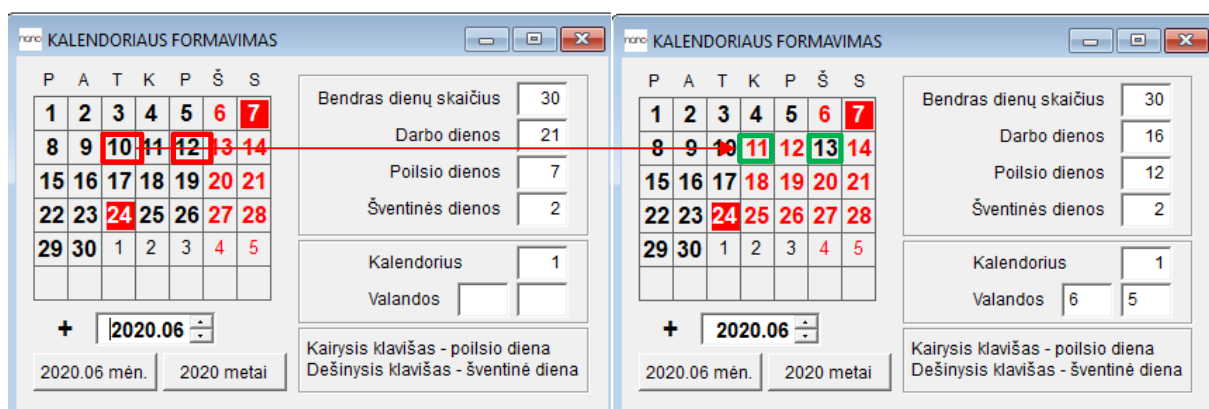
nano KALENDORIAUS FORMAVIMAS

| P | A | T | K | P | Š | S |
|---|---|---|---|---|---|---|
| 1 | 2 | 3 | 4 | 5 | 6 | 7 |
| 8 | 9 | 10 | 11 | 12 | 13 | 14 |
| 15 | 16 | 17 | 18 | 19 | 20 | 21 |
| 22 | 23 | 24 | 25 | 26 | 27 | 28 |
| 29 | 30 | 1 | 2 | 3 | 4 | 5 |

Bendras dienų skaičius 30
Darbo dienos 21
Poilsio dienos 7
Šventinės dienos 2

Kalendorius 1
Valandos

+ 2020.06

2020.06 mėn.
2020 metai

Kairysis klavišas - poilsio diena
Dešinysis klavišas - šventinė diena

nano KALENDORIAUS FORMAVIMAS

| P | A | T | K | P | Š | S |
|---|---|---|---|---|---|---|
| 1 | 2 | 3 | 4 | 5 | 6 | 7 |
| 8 | 9 | 10 | 11 | 12 | 13 | 14 |
| 15 | 16 | 17 | 18 | 19 | 20 | 21 |
| 22 | 23 | 24 | 25 | 26 | 27 | 28 |
| 29 | 30 | 1 | 2 | 3 | 4 | 5 |

Bendras dienų skaičius 30
Darbo dienos 16
Poilsio dienos 12
Šventinės dienos 2

Kalendorius 1
Valandos 6 5

+ 2020.06

2020.06 mėn.
2020 metai

Kairysis klavišas - poilsio diena
Dešinysis klavišas - šventinė diena